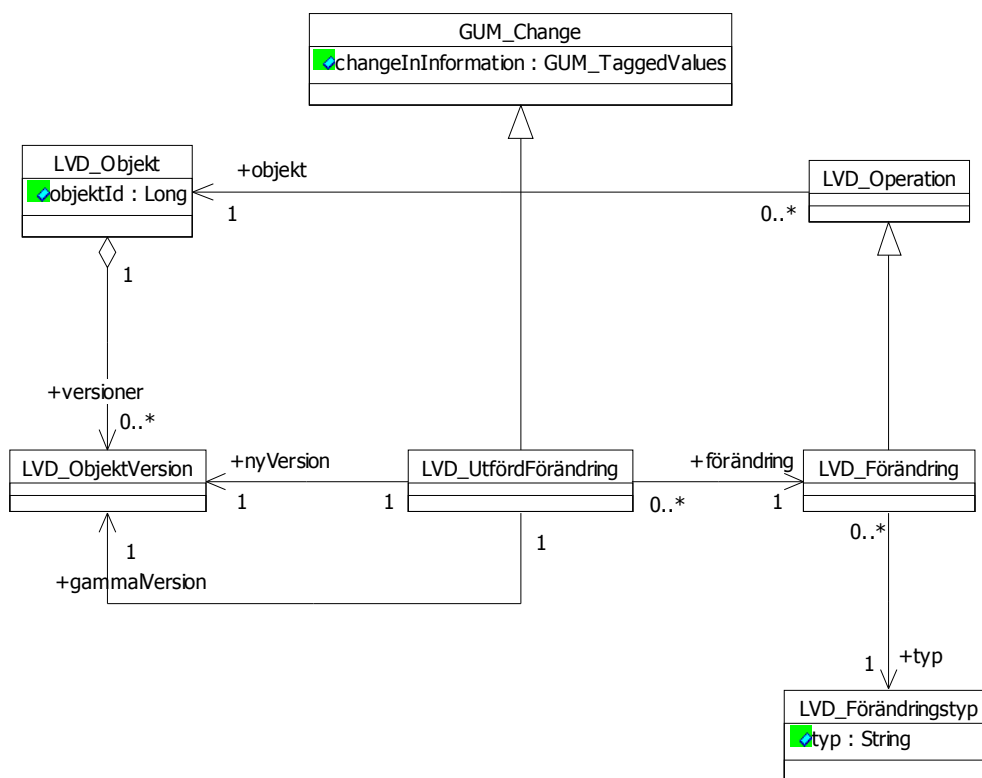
GUM_Change
changeInInformation : GUM_TaggedValues

LVD_Objekt
objektId : Long

+objekt
1
0..*

LVD_Operation

1

+versioner
0..*

LVD_ObjektVersion

+nyVersion
1
1

LVD_UtfördFörändring

+förändring
0..*
1

LVD_Förändring

1
+gammalVersion

1

0..*

1
+typ

LVD_Förändringstyp
typ : String